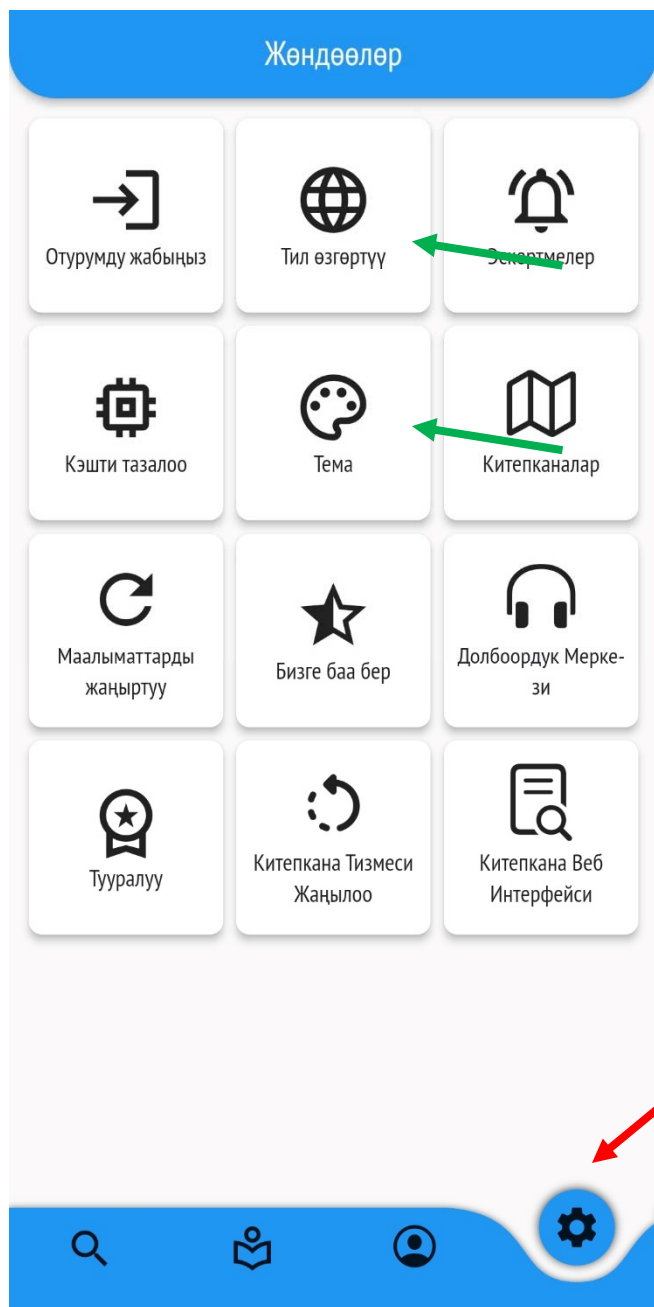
Жөндөөлөр

Отурумду жабыңыз

Тил өзгөртүү

Эскертмелер

Кэшти тазалоо

Тема

Китепканалар

Маалыматтарды жаңыртуу

Бизге баа бер

Долбоордук Мерке-зи

Тууралуу

Китепкана Тизмеси Жаңылоо

Китепкана Веб Интерфейси